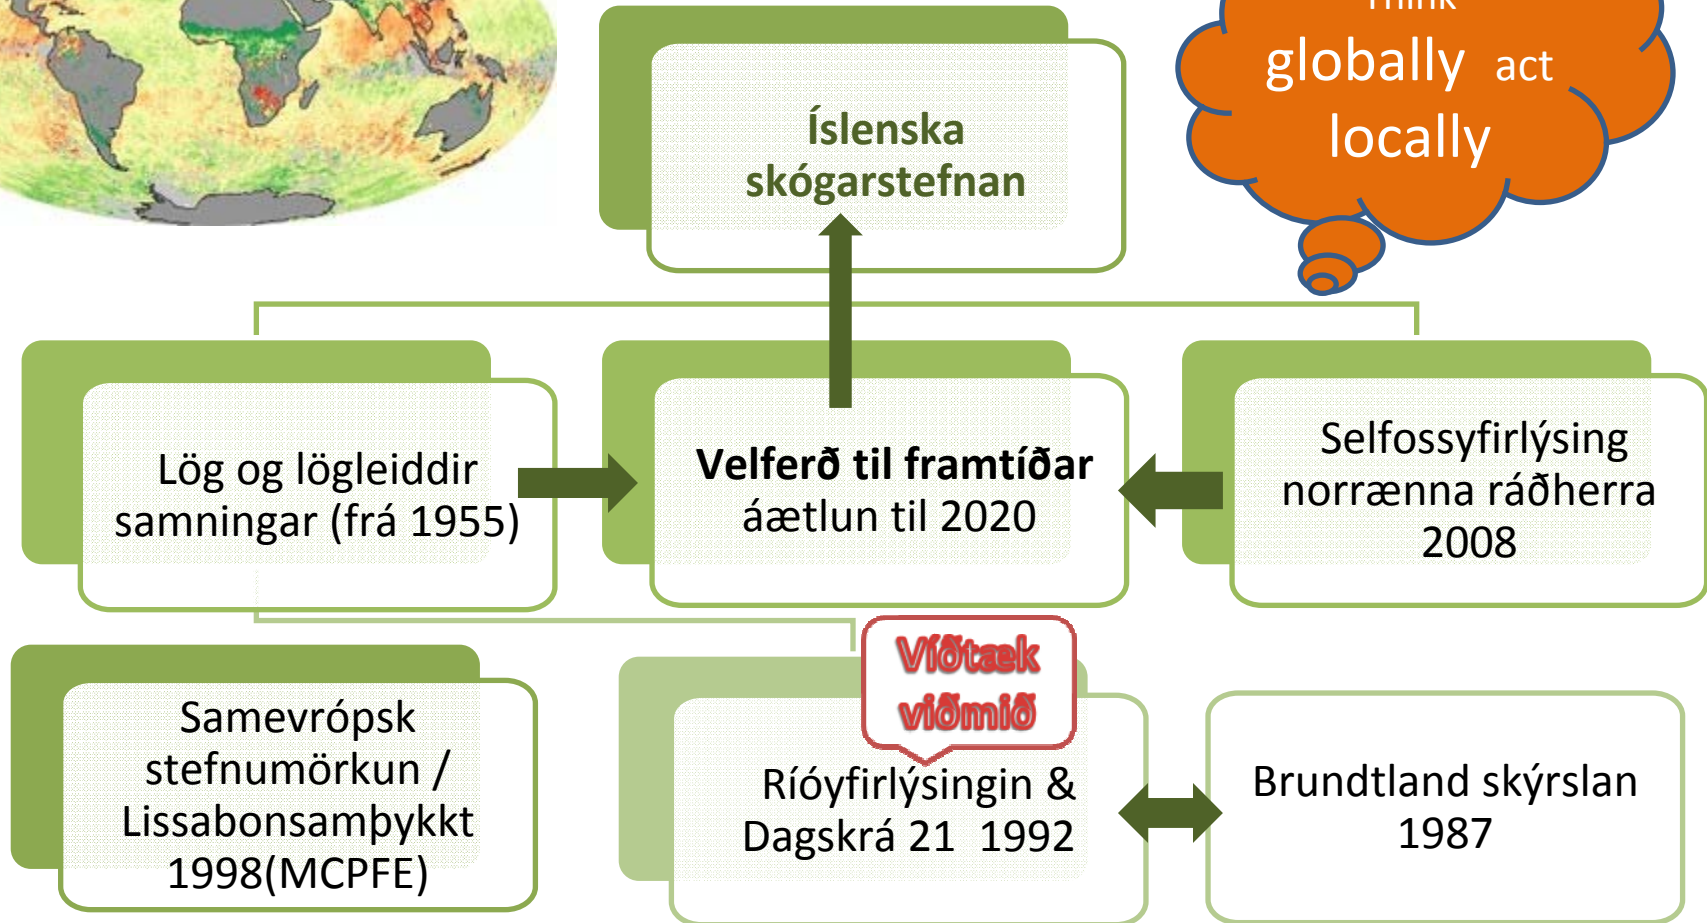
Íslenska skógarstefnan

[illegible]
globally act locally

Lög og lögleiddir samningar (frá 1955)

Velferð til framtíðar
áætlun til 2020

Selfossyfirlýsing norrænna ráðherra 2008

Víðtæk viðmið

Samevrópsk stefnumörkun / Lissabonsamþykkt 1998(MCPFE)

Ríóyfirlýsingin & Dagskrá 21 1992

Brundtland skýrslan 1987